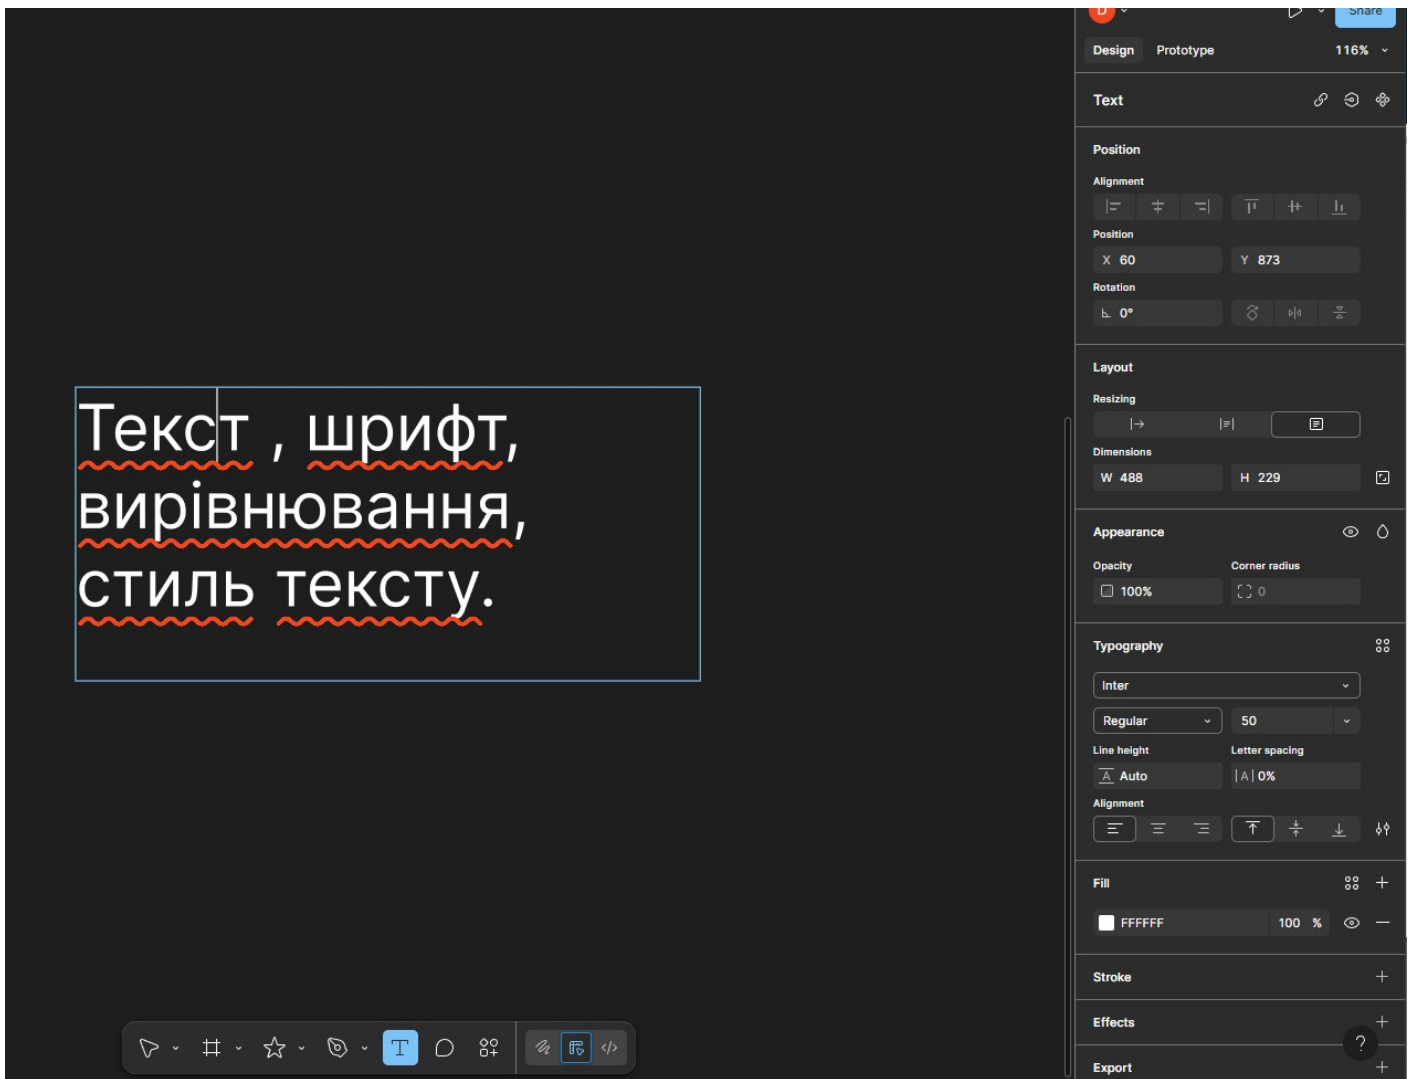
Текст , шрифт, вирівнювання, стиль тексту.

D
Share
Design Prototype 116%

Text

Position
Alignment
Position
X 60
Y 873
Rotation
0°

Layout
Resizing
Dimensions
W 488
H 229

Appearance
Opacity
100%
Corner radius
0

Typography
Inter
Regular
50
Line height
Auto
Letter spacing
0%
Alignment

Fill
FFFFFF
100 %

Stroke

Effects

Export

?